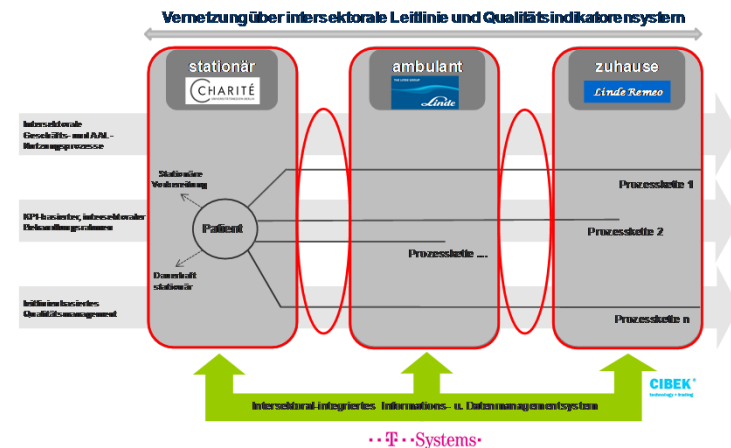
Vernetzung über intersektorale Leitlinie und Qualitätsindikatorensystem

stationär

CHARITÉ

ambulant

THE LINDE GROUP
Linde

zuhause

Linde Remeo

Intersektorale Geschäfts- und AAL-Nutzungsprozesse

KPI-basierter, intersektoraler Behandlungsrahmen

Indikatorbasiertes Qualitätsmanagement

Stationäre Vorbereitung

Patient

Dauerhaft stationär

Prozesskette 1

Prozesskette 2

Prozesskette ...

Prozesskette n

CIBEK
technology + trading

Intersektoral-integriertes Informations- u. Datenmanagementsystem

T Systems